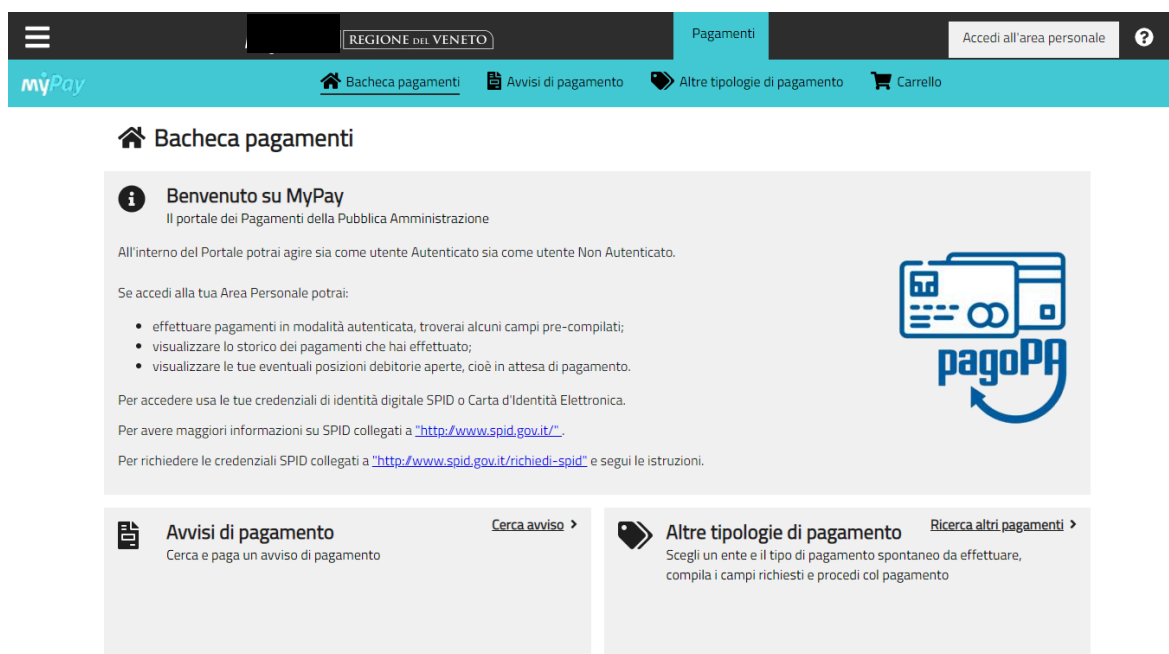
REGIONE DEL VENETO

Pagamenti

Accedi all'area personale

MyPay

Bacheca pagamenti
Avvisi di pagamento
Altre tipologie di pagamento
Carrello

Bacheca pagamenti

Benvenuto su MyPay
Il portale dei Pagamenti della Pubblica Amministrazione

All'interno del Portale potrai agire sia come utente Autenticato sia come utente Non Autenticato.

Se accedi alla tua Area Personale potrai:

- effettuare pagamenti in modalità autenticata, troverai alcuni campi pre-compilati;
- visualizzare lo storico dei pagamenti che hai effettuato;
- visualizzare le tue eventuali posizioni debitorie aperte, cioè in attesa di pagamento.

Per accedere usa le tue credenziali di identità digitale SPID o Carta d'Identità Elettronica.

Per avere maggiori informazioni su SPID collegati a "http://www.spid.gov.it/" .

Per richiedere le credenziali SPID collegati a "http://www.spid.gov.it/richiedi-spid" e segui le istruzioni.

pagoPA

Avvisi di pagamento
Cerca e paga un avviso di pagamento
Cerca avviso >

Altre tipologie di pagamento
Scegli un ente e il tipo di pagamento spontaneo da effettuare, compila i campi richiesti e procedi col pagamento
Ricerca altri pagamenti >